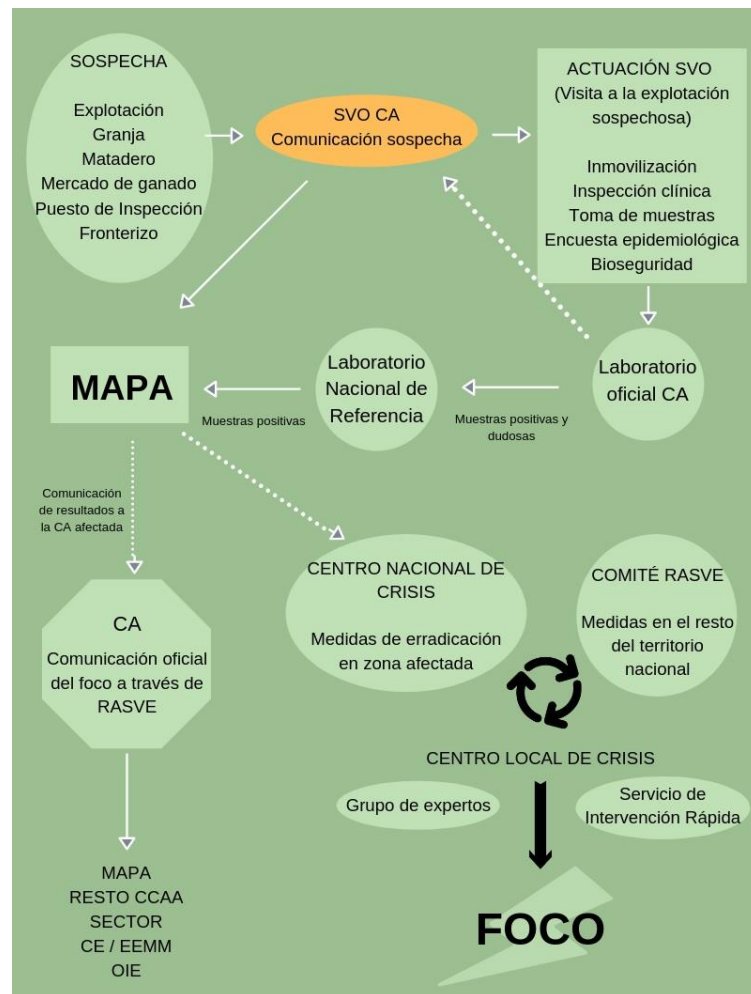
SOSPECHA

Explotación
Granja
Matadero
Mercado de ganado
Puesto de Inspección
Fronterizo

SVO CA
Comunicación sospecha

ACTUACIÓN SVO
(Visita a la explotación sospechosa)

Inmovilización
Inspección clínica
Toma de muestras
Encuesta epidemiológica
Bioseguridad

MAPA

Muestras positivas

Laboratorio Nacional de Referencia

Muestras positivas y dudosas

Laboratorio oficial CA

Comunicación de resultados a la CA afectada

CENTRO NACIONAL DE CRISIS

Medidas de erradicación en zona afectada

COMITÉ RASVE

Medidas en el resto del territorio nacional

CA

Comunicación oficial del foco a través de RASVE

CENTRO LOCAL DE CRISIS

Grupo de expertos

Servicio de Intervención Rápida

MAPA
RESTO CCAA
SECTOR
CE / EEMM
OIE

FOCO